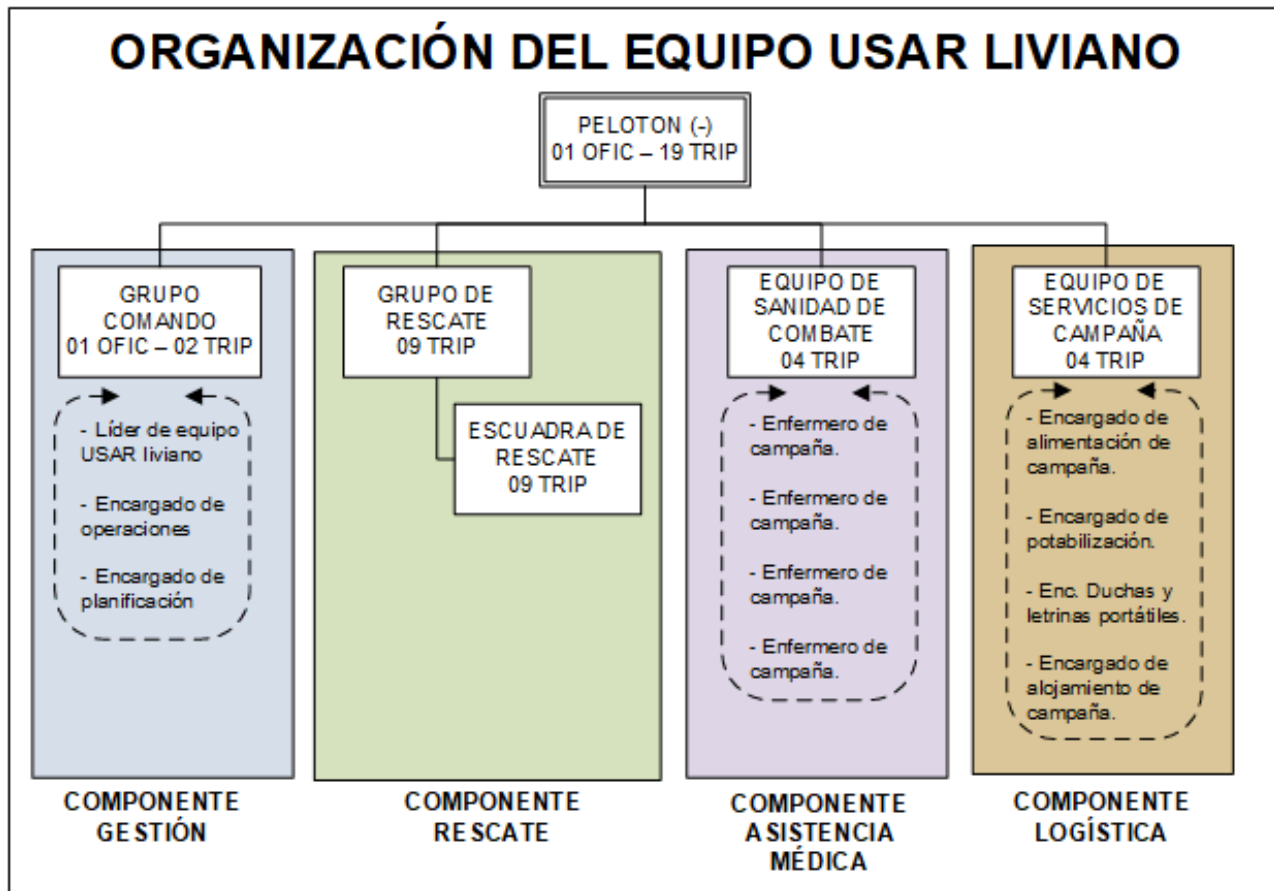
ORGANIZACIÓN DEL EQUIPO USAR LIVIANO

PELOTON (-)
01 OFIC – 19 TRIP

GRUPO COMANDO
01 OFIC – 02 TRIP

- Líder de equipo USAR liviano

- Encargado de operaciones

- Encargado de planificación

COMPONENTE GESTIÓN

GRUPO DE RESCATE
09 TRIP

ESCUADRA DE RESCATE
09 TRIP

COMPONENTE RESCATE

EQUIPO DE SANIDAD DE COMBATE
04 TRIP

- Enfermero de campaña.

- Enfermero de campaña.

- Enfermero de campaña.

- Enfermero de campaña.

COMPONENTE ASISTENCIA MÉDICA

EQUIPO DE SERVICIOS DE CAMPAÑA
04 TRIP

- Encargado de alimentación de campaña.

- Encargado de potabilización.

- Enc. Duchas y letrinas portátiles.

- Encargado de alojamiento de campaña.

COMPONENTE LOGÍSTICA